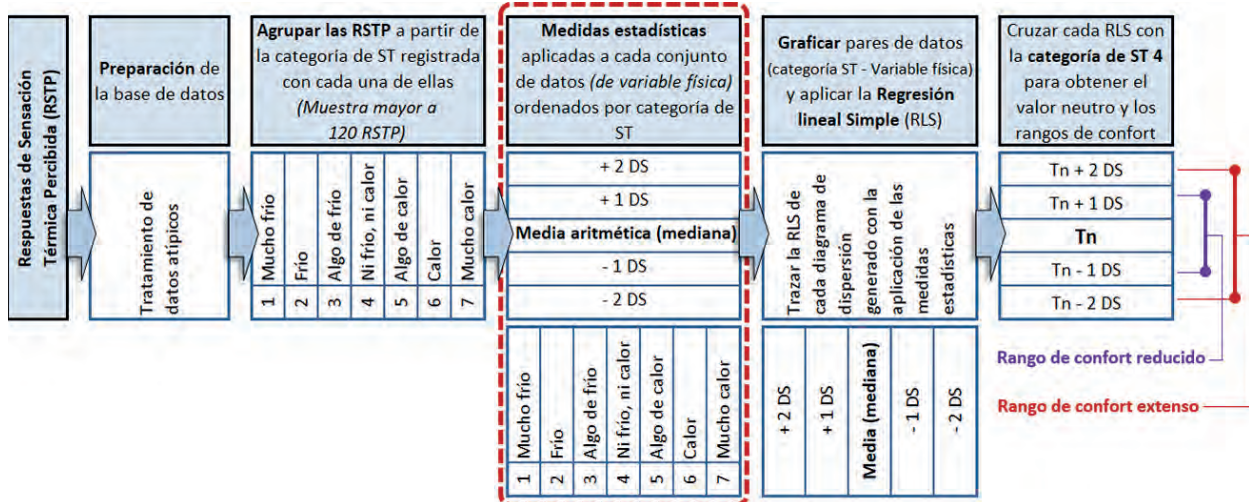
Respuestas de Sensación Térmica Percibida (RSTP)

Preparación de la base de datos

Tratamiento de datos atípicos

Agrupar las RSTP a partir de la categoría de ST registrada con cada una de ellas (Muestra mayor a 120 RSTP)

1 Mucho frío
2 Frío
3 Algo de frío
4 Ni frío, ni calor
5 Algo de calor
6 Calor
7 Mucho calor

Medidas estadísticas aplicadas a cada conjunto de datos (de variable física) ordenados por categoría de ST

+ 2 DS
+ 1 DS
Media aritmética (mediana)
- 1 DS
- 2 DS

1 Mucho frío
2 Frío
3 Algo de frío
4 Ni frío, ni calor
5 Algo de calor
6 Calor
7 Mucho calor

Graficar pares de datos (categoría ST - Variable física) y aplicar la Regresión lineal Simple (RLS)

Trazar la RLS de cada diagrama de dispersión generado con la aplicación de las medidas estadísticas

+ 2 DS
+ 1 DS
Media (mediana)
- 1 DS
- 2 DS

Cruzar cada RLS con la categoría de ST 4 para obtener el valor neutro y los rangos de confort

Tn + 2 DS
Tn + 1 DS
Tn
Tn - 1 DS
Tn - 2 DS

Rango de confort reducido
Rango de confort extenso